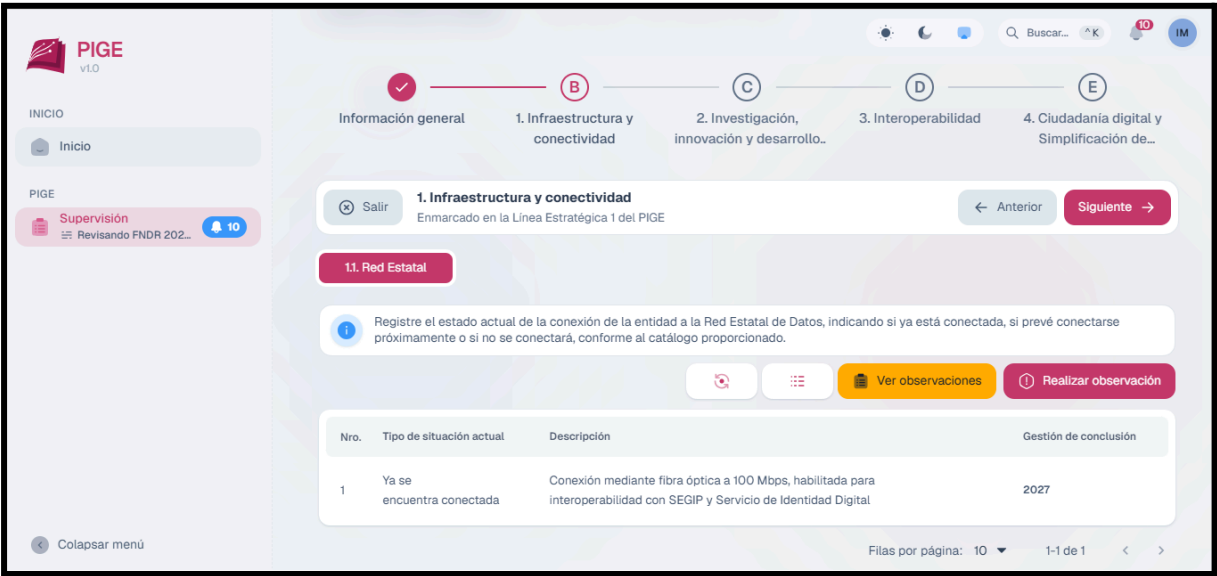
PIGE
v1.0

INICIO

Inicio

PIGE

Supervisión
Revisando FNDR 202...
10

Colapsar menú

Buscar... ^K
10
IM

Información general
B
1. Infraestructura y conectividad
C
2. Investigación, innovación y desarrollo..
D
3. Interoperabilidad
E
4. Ciudadanía digital y Simplificación de...

Salir
1. Infraestructura y conectividad
Enmarcado en la Línea Estratégica 1 del PIGE
Anterior
Siguiente

1.1. Red Estatal

Registre el estado actual de la conexión de la entidad a la Red Estatal de Datos, indicando si ya está conectada, si prevé conectarse próximamente o si no se conectará, conforme al catálogo proporcionado.

Ver observaciones
Realizar observación

| Nro. | Tipo de situación actual | Descripción | Gestión de conclusión |
|---|---|---|---|
| 1 | Ya se encuentra conectada | Conexión mediante fibra óptica a 100 Mbps, habilitada para interoperabilidad con SEGIP y Servicio de Identidad Digital | 2027 |

Filas por página: 10
1-1 de 1